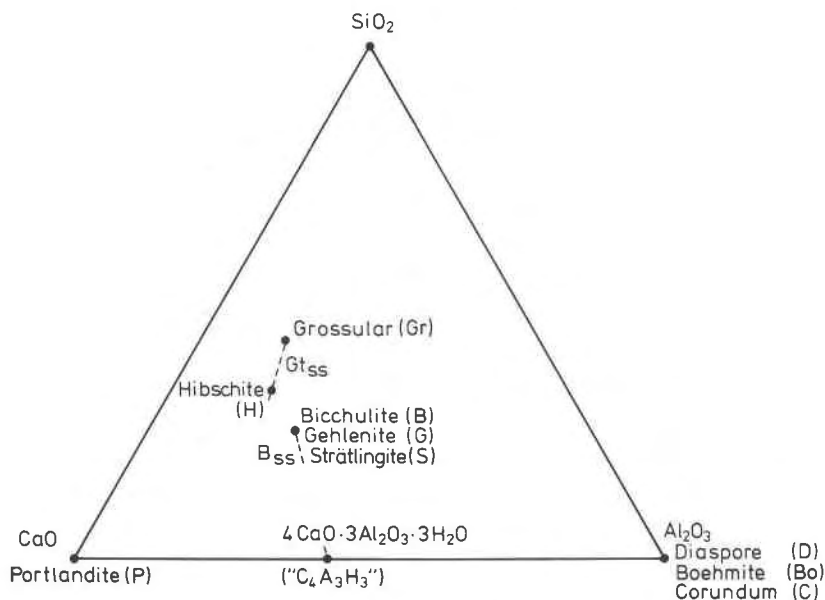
$SiO_2$

Grossular (Gr)

$Gt_{SS}$

Hibschite (H)

Bicchulite (B)
Gehlenite (G)
$B_{SS}$ Strätlingite (S)

CaO
Portlandite (P)

$4CaO \cdot 3Al_2O_3 \cdot 3H_2O$
("$C_4A_3H_3$")

$Al_2O_3$
Diaspore (D)
Boehmite (Bo)
Corundum (C)